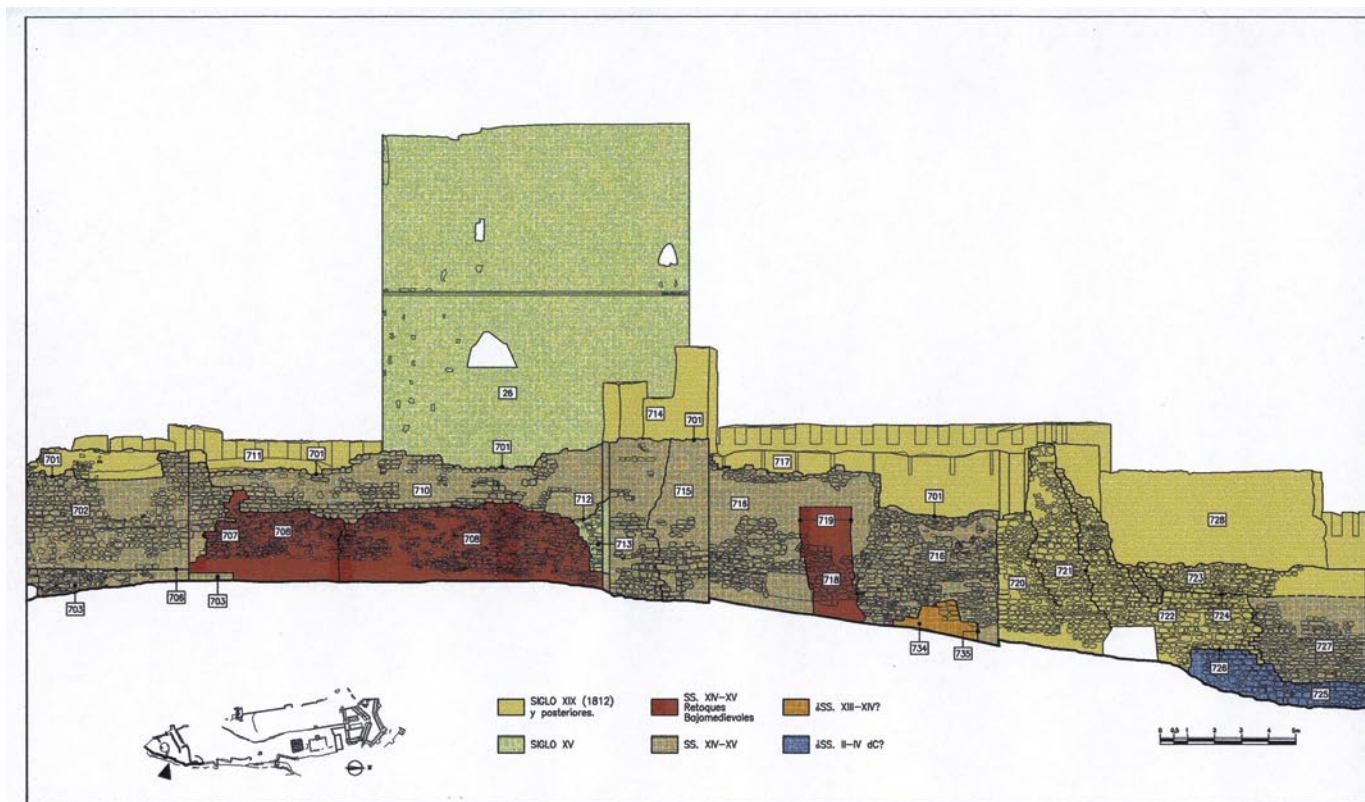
26

701 711 701 701 714 701 717

702 710 712 715 716 701 728

707 708 708 713 719 716 720 721 723

718 722 724

703 706 703 734 735 726 727

725

SIGLO XIX (1812) y posteriores.

SS. XIV-XV Retoques Bajomedievales

¿SS. XIII-XIV?

SIGLO XV

SS. XIV-XV

¿SS. II-IV dC?

0 0.5 1 2 3 4 5m